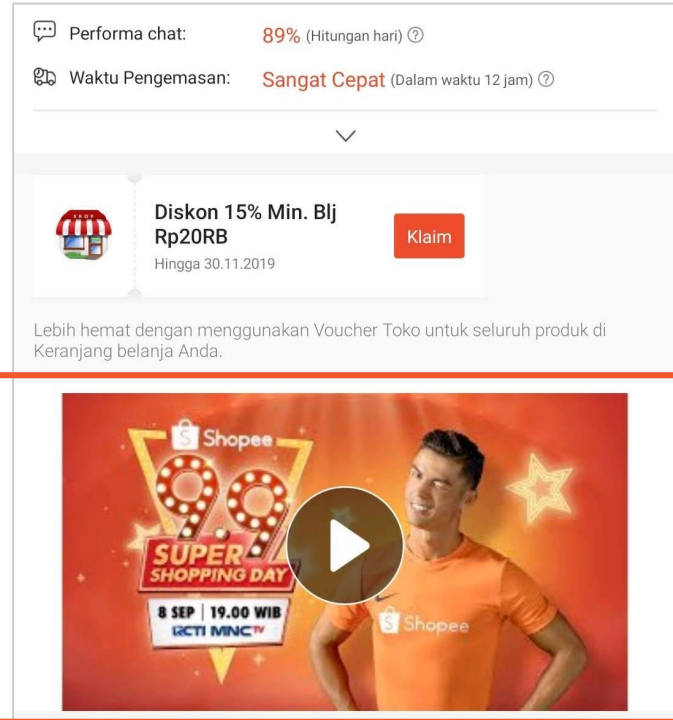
Performa chat: 89% (Hitungan hari) ⓘ

Waktu Pengemasan: Sangat Cepat (Dalam waktu 12 jam) ⓘ

SHOP

Diskon 15% Min. Blj Rp20RB

Hingga 30.11.2019

Klaim

Lebih hemat dengan menggunakan Voucher Toko untuk seluruh produk di Keranjang belanja Anda.

Shopee

9.9

SUPER SHOPPING DAY

8 SEP | 19.00 WIB

RCTI MNCTV

Shopee